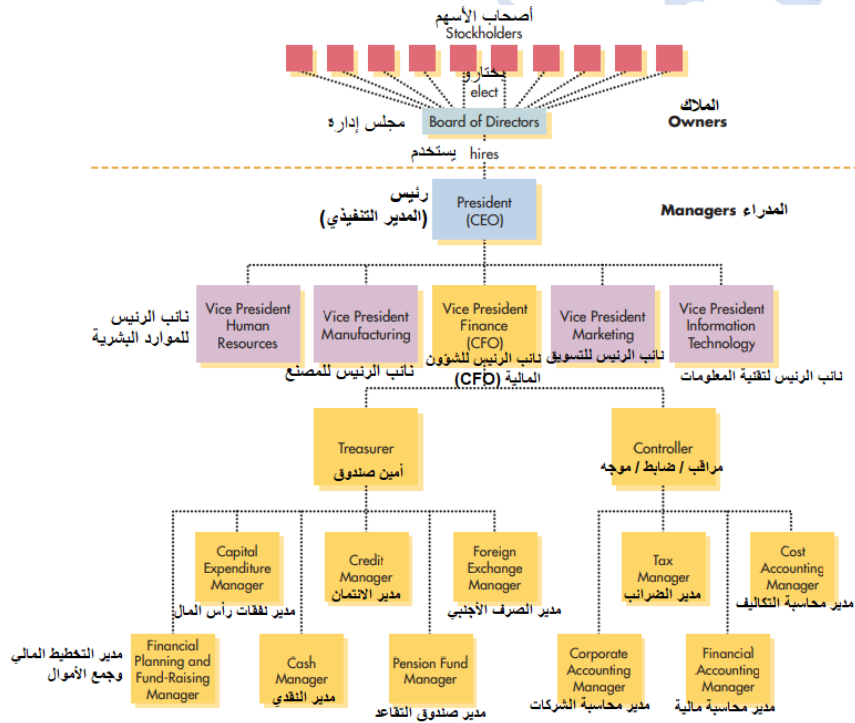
أصحاب الأسهم
Stockholders

يختارون
elect

الملاك
Owners

مجلس إدارة
Board of Directors

يستخدم
hires

رئيس
(المدير التنفيذي)
President
(CEO)

المدراء Managers

Vice President Human Resources
نائب الرئيس للموارد البشرية

Vice President Manufacturing
نائب الرئيس للمصنع

Vice President Finance (CFO)
نائب الرئيس للشؤون المالية (CFO)

Vice President Marketing
نائب الرئيس للتسويق

Vice President Information Technology
نائب الرئيس لتقنية المعلومات

Treasurer
أمين صندوق

Controller
مراقب / ضابط / موجه

Capital Expenditure Manager
مدير نفقات رأس المال

Credit Manager
مدير الائتمان

Foreign Exchange Manager
مدير الصرف الأجنبي

Tax Manager
مدير الضرائب

Cost Accounting Manager
مدير محاسبة التكاليف

Financial Planning and Fund-Raising Manager
مدير التخطيط المالي وجمع الأموال

Cash Manager
مدير النقدي

Pension Fund Manager
مدير صندوق التقاعد

Corporate Accounting Manager
مدير محاسبة الشركات

Financial Accounting Manager
مدير محاسبة مالية